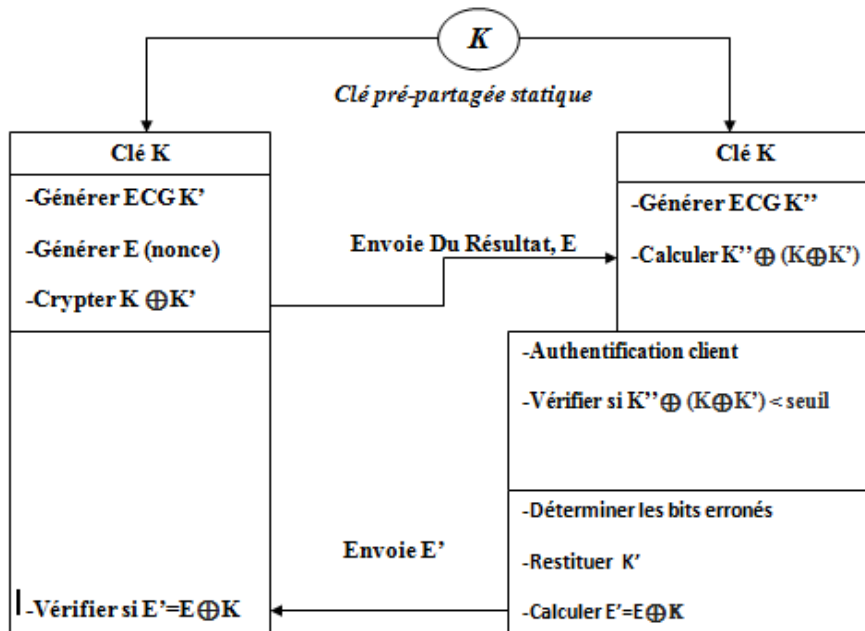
K

Clé pré-partagée statique

Clé K

-Générer ECG K'

-Générer E (nonce)

-Crypter K $\oplus$K'

Envoie Du Résultat, E

Clé K

-Générer ECG K''

-Calculer K'' $\oplus$ (K$\oplus$K')

-Authentification client

-Vérifier si K'' $\oplus$ (K$\oplus$K') < seuil

-Déterminer les bits erronés

-Restituer K'

-Calculer E'=E$\oplus$K

Envoie E'

-Vérifier si E'=E$\oplus$K